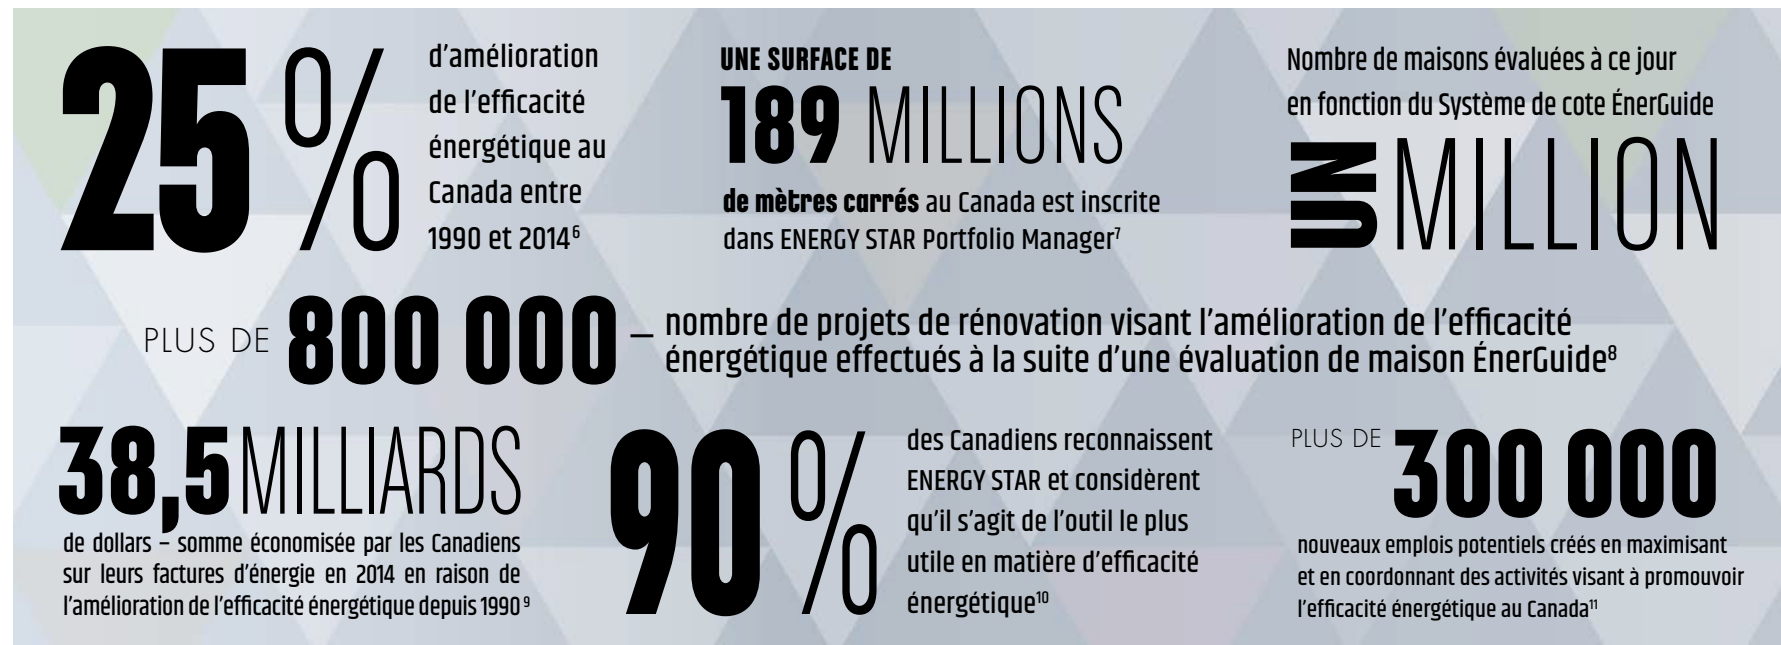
25 % d'amélioration de l'efficacité énergétique au Canada entre 1990 et 2014⁶

UNE SURFACE DE 189 MILLIONS de mètres carrés au Canada est inscrite dans ENERGY STAR Portfolio Manager⁷

Nombre de maisons évaluées à ce jour en fonction du Système de cote ÉnerGuide UN MILLION

PLUS DE 800 000 – nombre de projets de rénovation visant l'amélioration de l'efficacité énergétique effectués à la suite d'une évaluation de maison ÉnerGuide⁸

38,5 MILLIARDS de dollars – somme économisée par les Canadiens sur leurs factures d'énergie en 2014 en raison de l'amélioration de l'efficacité énergétique depuis 1990 ⁹

90 % des Canadiens reconnaissent ENERGY STAR et considèrent qu'il s'agit de l'outil le plus utile en matière d'efficacité énergétique¹⁰

PLUS DE 300 000 nouveaux emplois potentiels créés en maximisant et en coordonnant des activités visant à promouvoir l'efficacité énergétique au Canada¹¹